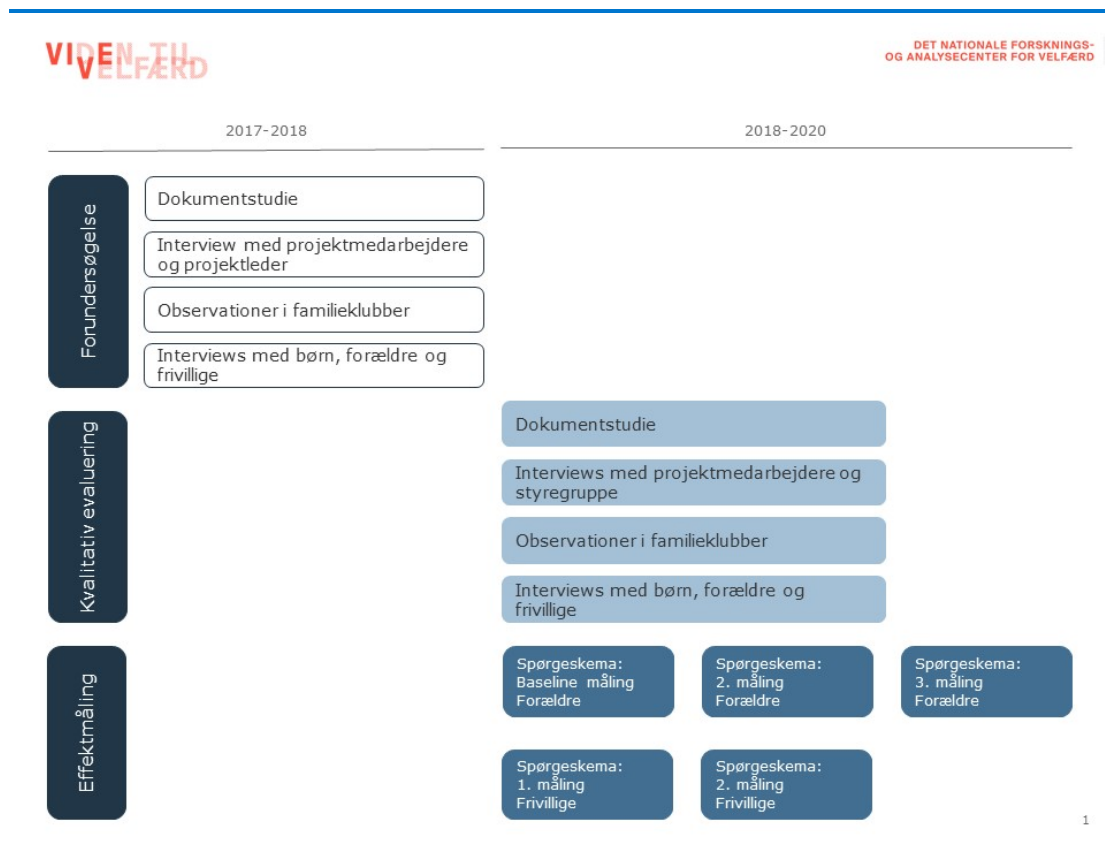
VIDEN TIL VELFÆRD

DET NATIONALE FORSKNINGS- OG ANALYSECENTER FOR VELFÆRD

2017-2018

2018-2020

Forundersøgelse

Dokumentstudie

Interview med projektmedarbejdere og projektleder

Observationer i familieklubber

Interviews med børn, forældre og frivillige

Kvalitativ evaluering

Dokumentstudie

Interviews med projektmedarbejdere og styregruppe

Observationer i familieklubber

Interviews med børn, forældre og frivillige

Effektmåling

Spørgeskema: Baseline måling Forældre

Spørgeskema: 2. måling Forældre

Spørgeskema: 3. måling Forældre

Spørgeskema: 1. måling Frivillige

Spørgeskema: 2. måling Frivillige

1